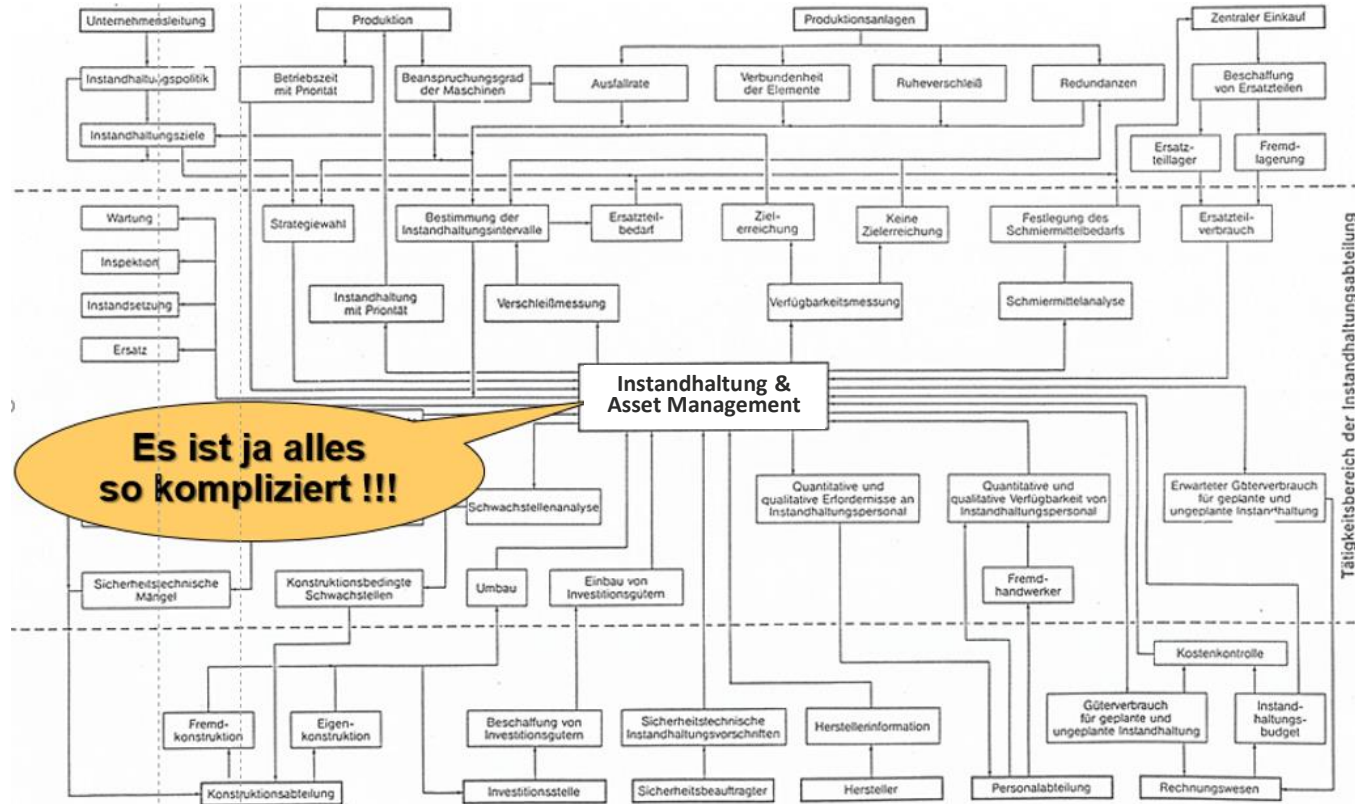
Unternehmensleitung
Produktion
Produktionsanlagen
Zentraler Einkauf
Instandhaltungspolitik
Betriebszeit mit Priorität
Beanspruchungsgrad der Maschinen
Ausfallrate
Verbundenheit der Elemente
Ruheverschleiß
Redundanzen
Beschaffung von Ersatzteilen
Instandhaltungsziele
Ersatzteillager
Fremdlagerung
Wartung
Strategiewahl
Bestimmung der Instandhaltungsintervalle
Ersatzteilbedarf
Zielerreichung
Keine Zielerreichung
Festlegung des Schmiermittelbedarfs
Ersatzteilverbrauch
Inspektion
Instandsetzung
Instandhaltung mit Priorität
Verschleißmessung
Verfügbarkeitsmessung
Schmiermittelanalyse
Ersatz
Instandhaltung & Asset Management
Es ist ja alles so kompliziert !!!
Schwachstellenanalyse
Quantitative und qualitative Erfordernisse an Instandhaltungspersonal
Quantitative und qualitative Verfügbarkeit von Instandhaltungspersonal
Erwarteter Güterverbrauch für geplante und ungeplante Instandhaltung
Tätigkeitsbereich der Instandhaltungsabteilung
Sicherheitstechnische Mängel
Konstruktionsbedingte Schwachstellen
Umbau
Einbau von Investitionsgütern
Fremdhandwerker
Kostenkontrolle
Fremdkonstruktion
Eigenkonstruktion
Beschaffung von Investitionsgütern
Sicherheitstechnische Instandhaltungsvorschriften
Herstellerinformation
Güterverbrauch für geplante und ungeplante Instandhaltung
Instandhaltungsbudget
Konstruktionsabteilung
Investitionsstelle
Sicherheitsbeauftragter
Hersteller
Personalabteilung
Rechnungswesen